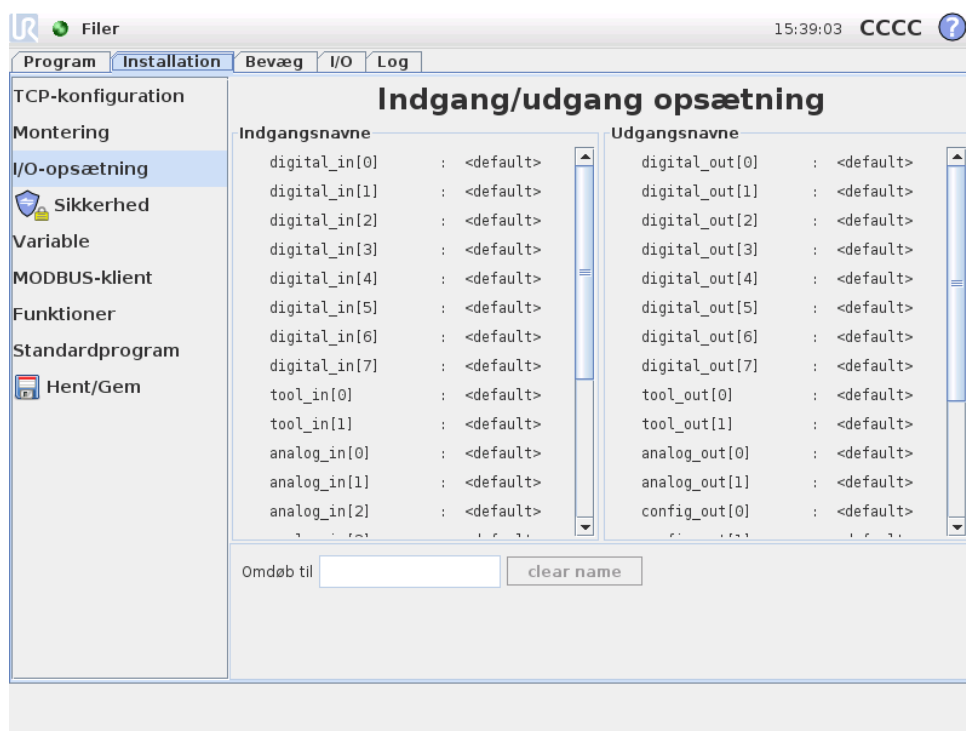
Filer

15:39:03 CCCC ?

Program | Installation | Bevæg | I/O | Log

TCP-konfiguration
Montering
I/O-opsætning
Sikkerhed
Variable
MODBUS-klient
Funktioner
Standardprogram
Hent/Gem

Indgang/udgang opsætning

Indgangsnavne

| | | |
|---|---|---|
| digital_in[0] | : | <default> |
| digital_in[1] | : | <default> |
| digital_in[2] | : | <default> |
| digital_in[3] | : | <default> |
| digital_in[4] | : | <default> |
| digital_in[5] | : | <default> |
| digital_in[6] | : | <default> |
| digital_in[7] | : | <default> |
| tool_in[0] | : | <default> |
| tool_in[1] | : | <default> |
| analog_in[0] | : | <default> |
| analog_in[1] | : | <default> |
| analog_in[2] | : | <default> |
| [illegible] | | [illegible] |

Udgangsnavne

| | | |
|---|---|---|
| digital_out[0] | : | <default> |
| digital_out[1] | : | <default> |
| digital_out[2] | : | <default> |
| digital_out[3] | : | <default> |
| digital_out[4] | : | <default> |
| digital_out[5] | : | <default> |
| digital_out[6] | : | <default> |
| digital_out[7] | : | <default> |
| tool_out[0] | : | <default> |
| tool_out[1] | : | <default> |
| analog_out[0] | : | <default> |
| analog_out[1] | : | <default> |
| config_out[0] | : | <default> |
| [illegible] | | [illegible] |

Omdøb til

clear name